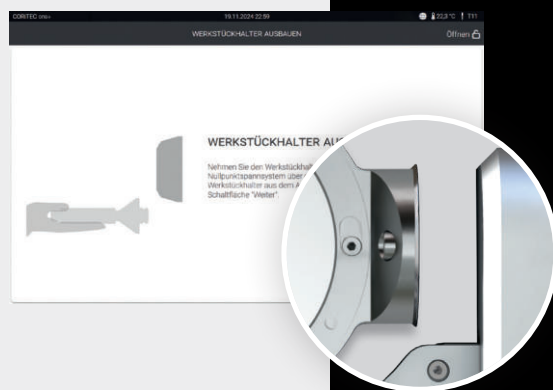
CORiTEC one+

19.11.2024 22:59

22,3°C T11

WERKSTÜCKHALTER AUSBAUEN

Öffnen

WERKSTÜCKHALTER AU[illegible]

Nehmen Sie den Werkstückhal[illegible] Nullpunktspannsystem über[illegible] Werkstückhalter aus dem A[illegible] Schaltfläche "Weiter".